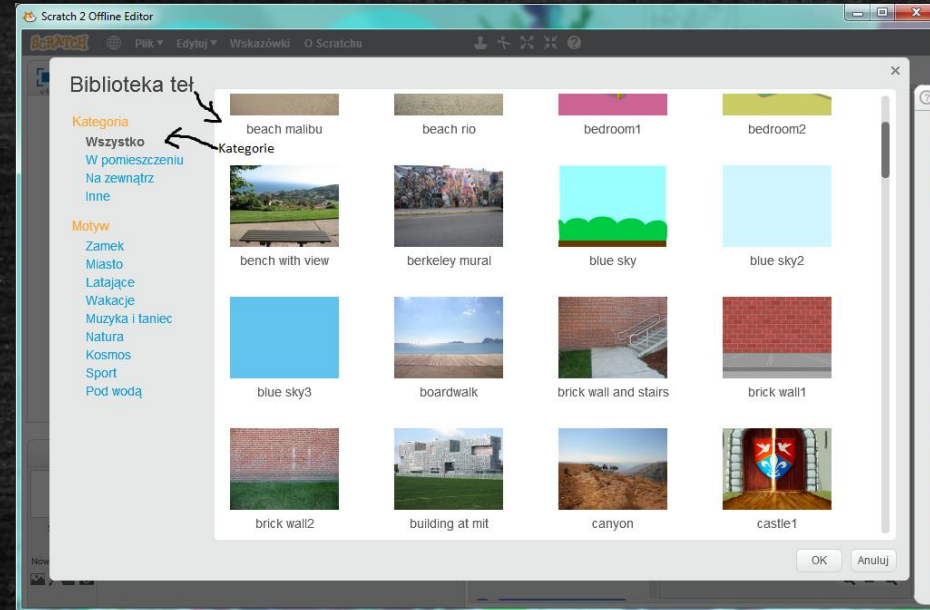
Scratch 2 Offline Editor

SCRATCH Plik ▾ Edytuj ▾ Wskazówki O Scratchu

Biblioteka teł

×

Kategoria
Wszystko
W pomieszczeniu
Na zewnątrz
Inne

Kategorie

Motyw
Zamek
Miasto
Latające
Wakacje
Muzyka i taniec
Natura
Kosmos
Sport
Pod wodą

beach malibu
beach rio
bedroom1
bedroom2
bench with view
berkeley mural
blue sky
blue sky2
blue sky3
boardwalk
brick wall and stairs
brick wall1
brick wall2
building at mit
canyon
castle1

OK
Anuluj